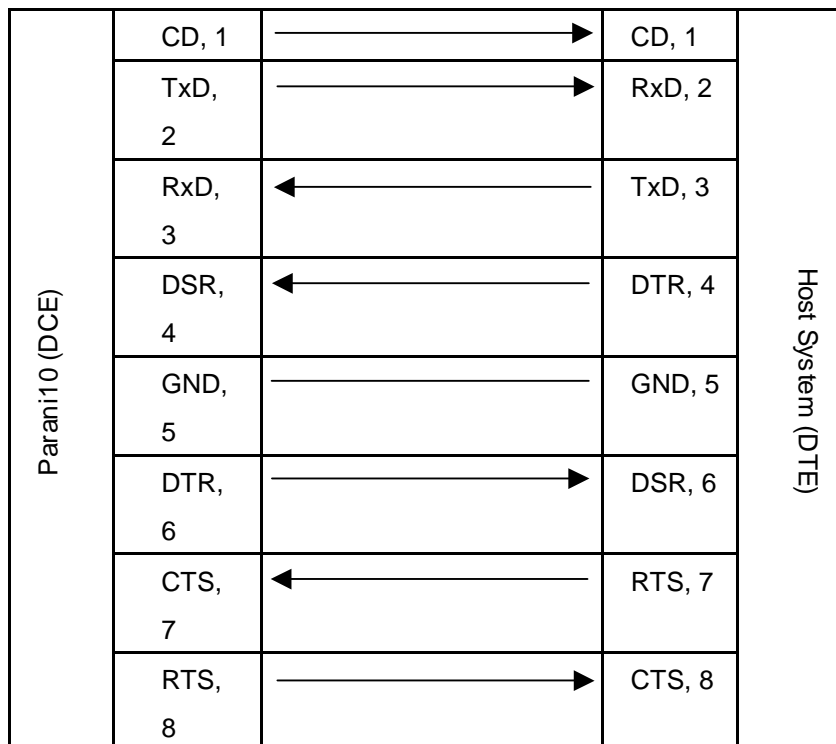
| Parani10 (DCE) | CD, 1 | → | CD, 1 | Host System (DTE) |
|---|---|---|---|---|
| | TxD, 2 | → | RxD, 2 | |
| | RxD, 3 | ← | TxD, 3 | |
| | DSR, 4 | ← | DTR, 4 | |
| | GND, 5 | — | GND, 5 | |
| | DTR, 6 | → | DSR, 6 | |
| | CTS, 7 | ← | RTS, 7 | |
| | RTS, 8 | → | CTS, 8 | |